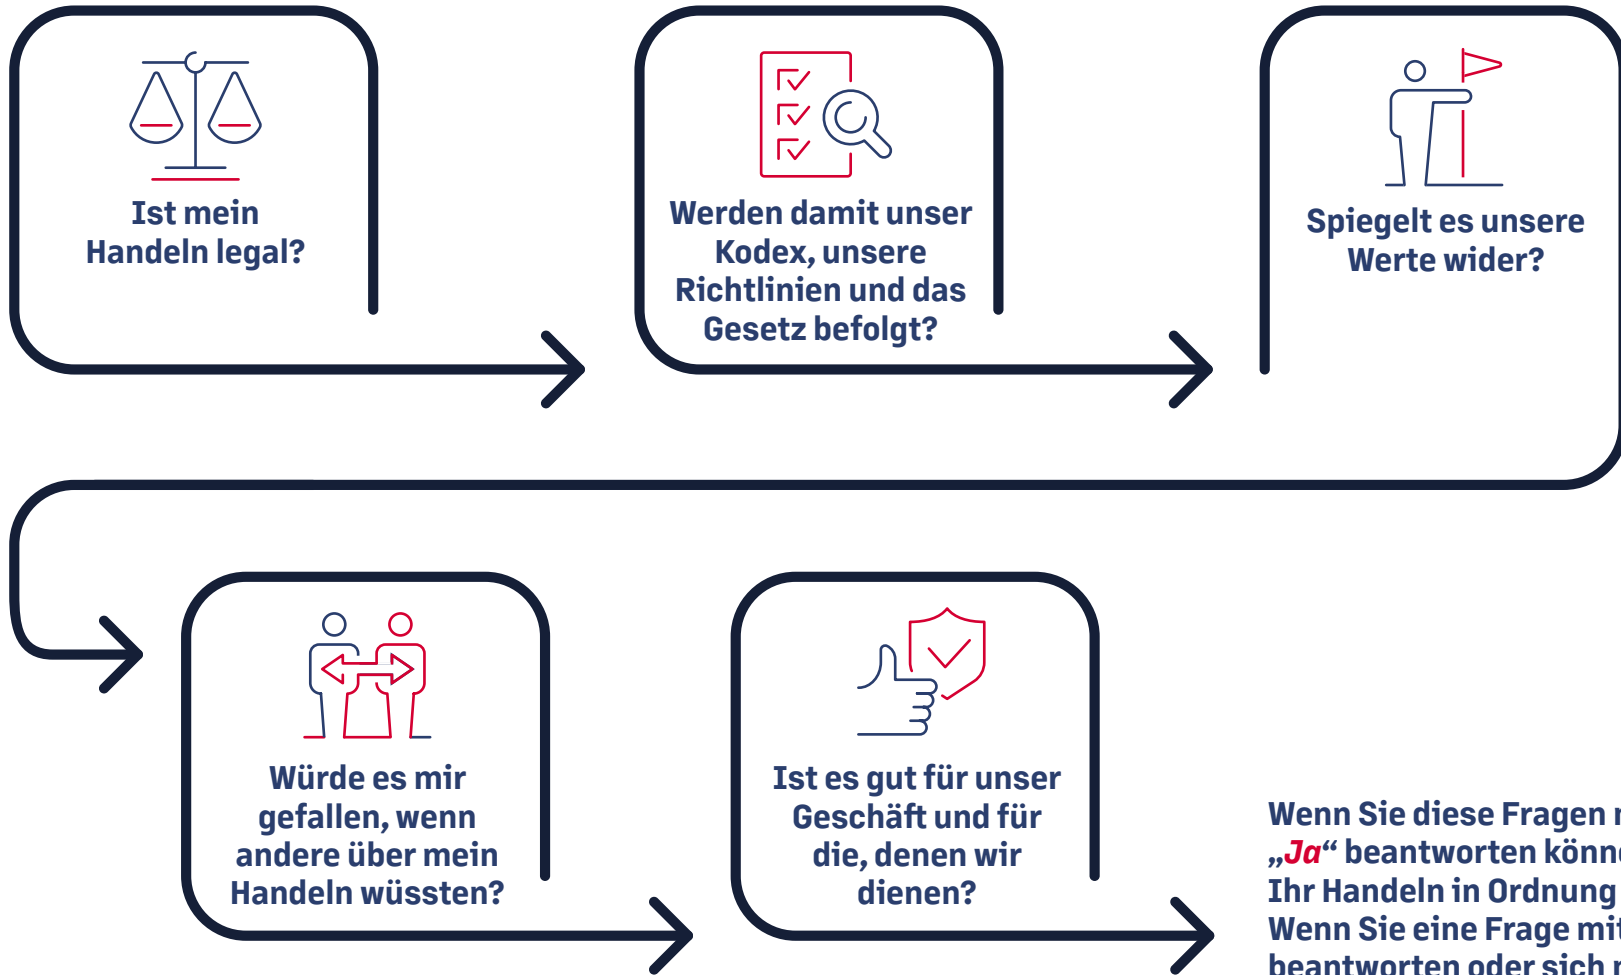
Ist mein Handeln legal?

Werden damit unser Kodex, unsere Richtlinien und das Gesetz befolgt?

Spiegelt es unsere Werte wider?

Würde es mir gefallen, wenn andere über mein Handeln wüssten?

Ist es gut für unser Geschäft und für die, denen wir dienen?

Wenn Sie diese Fragen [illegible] „Ja" beantworten könn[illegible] Ihr Handeln in Ordnung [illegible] Wenn Sie eine Frage mi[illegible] beantworten oder sich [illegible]